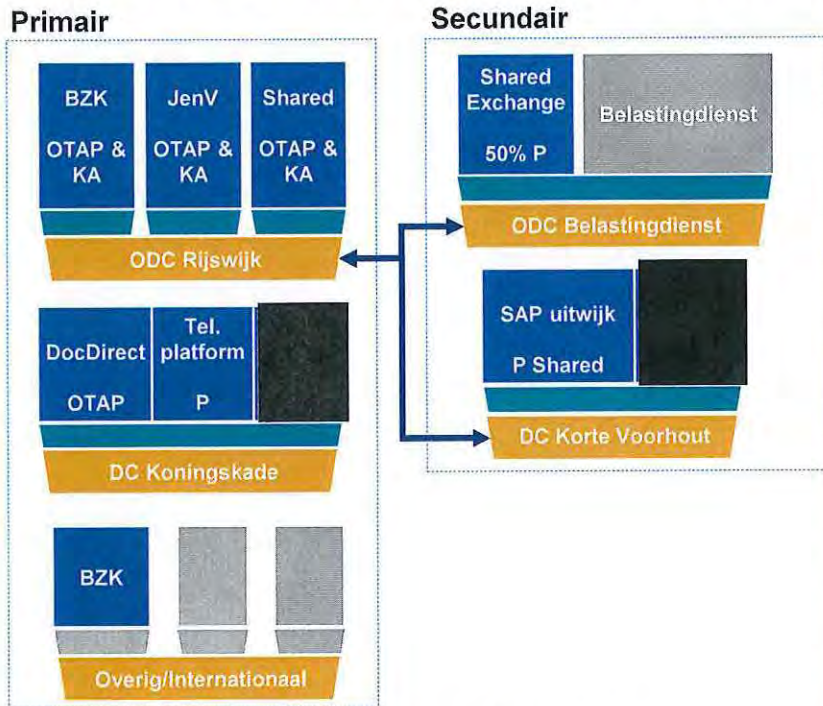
Primair

BZK
OTAP & KA

JenV
OTAP & KA

Shared
OTAP & KA

ODC Rijswijk

DocDirect
OTAP

Tel. platform
P

DC Koningskade

BZK

Overig/Internationaal

Secundair

Shared Exchange
50% P

Belastingdienst

ODC Belastingdienst

SAP uitwijk
P Shared

DC Korte Voorhout